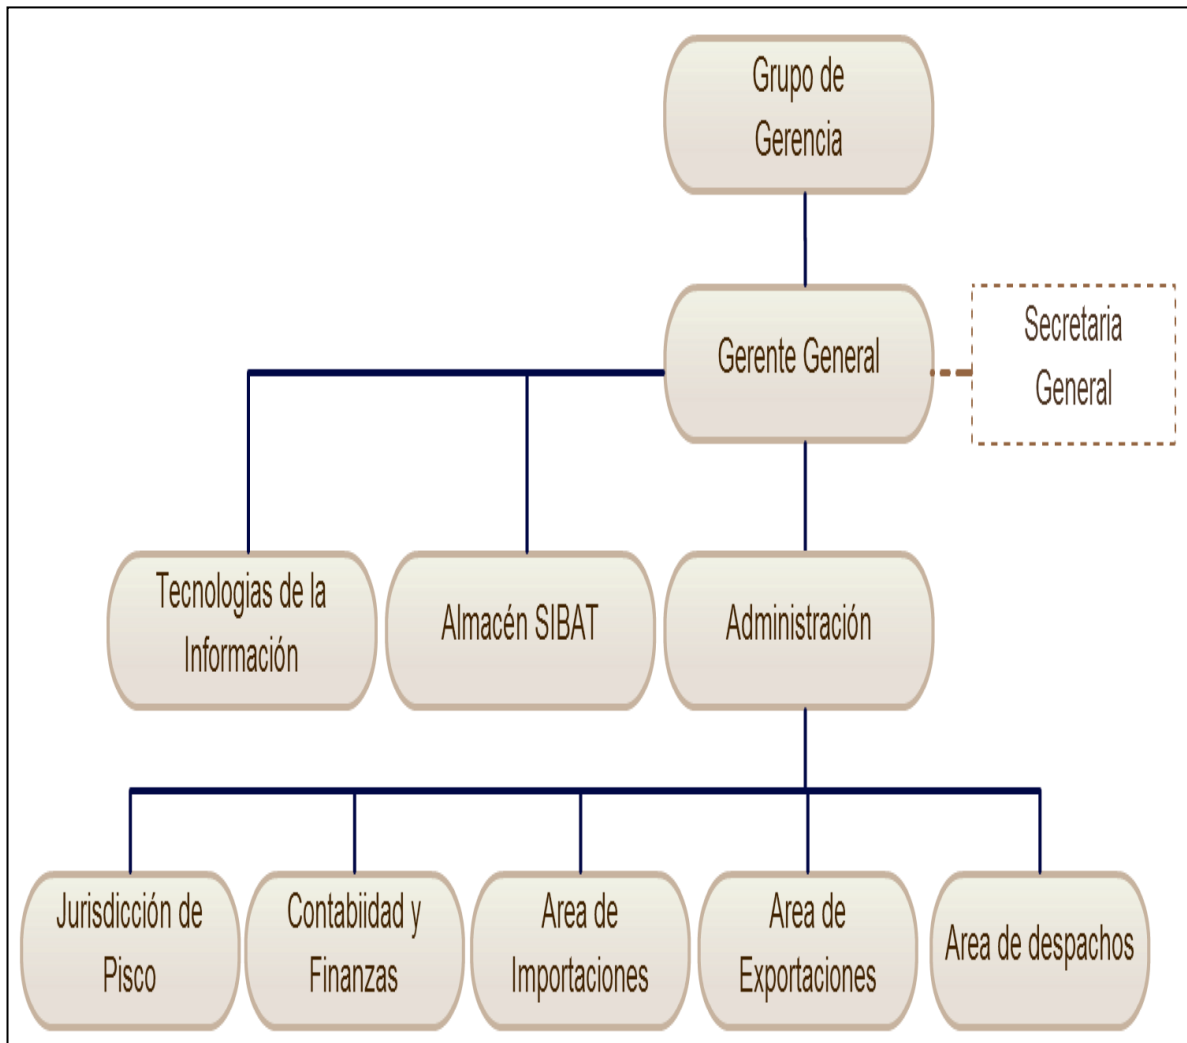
Grupo de Gerencia

Gerente General

Secretaria General

Tecnologias de la Información

Almacén SIBAT

Administración

Jurisdicción de Pisco

Contabiidad y Finanzas

Area de Importaciones

Area de Exportaciones

Area de despachos